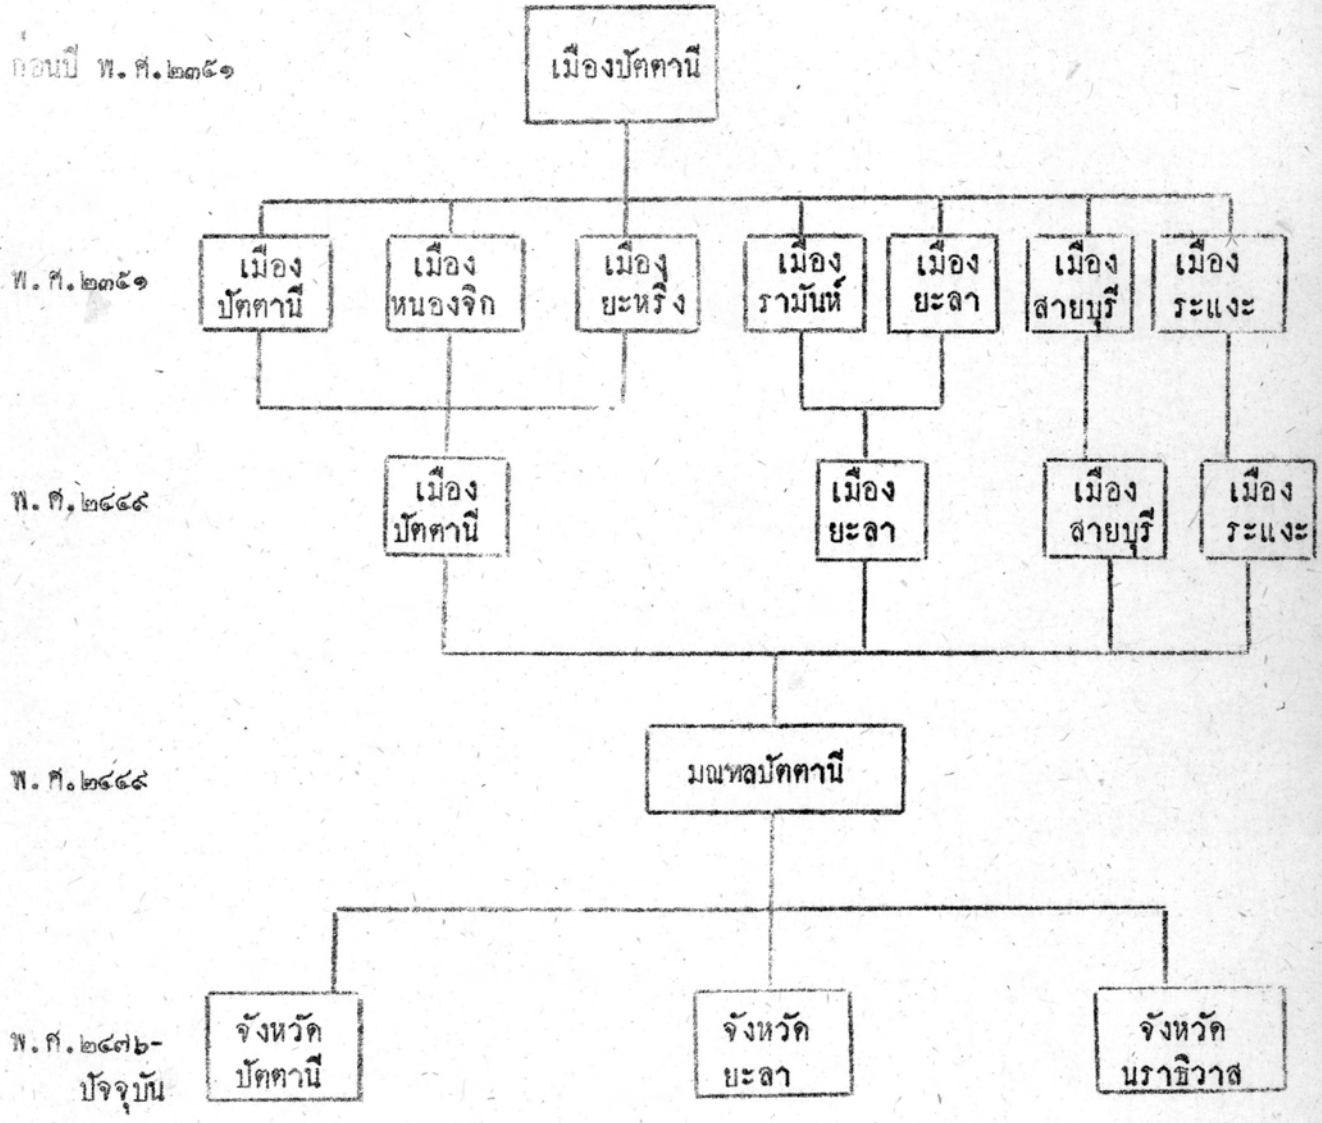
ก่อนปี พ.ศ.๒๓๕๑

เมืองปัตตานี

พ.ศ.๒๓๕๑

เมือง ปัตตานี

เมือง หนองจิก

เมือง ยะหริ่ง

เมือง รามันห์

เมือง ยะลา

เมือง สายบุรี

เมือง ระแงะ

พ.ศ.๒๔๔๙

เมือง ปัตตานี

เมือง ยะลา

เมือง สายบุรี

เมือง ระแงะ

พ.ศ.๒๔๔๙

มณฑลปัตตานี

พ.ศ.๒๔๗๖- ปัจจุบัน

จังหวัด ปัตตานี

จังหวัด ยะลา

จังหวัด นราธิวาส